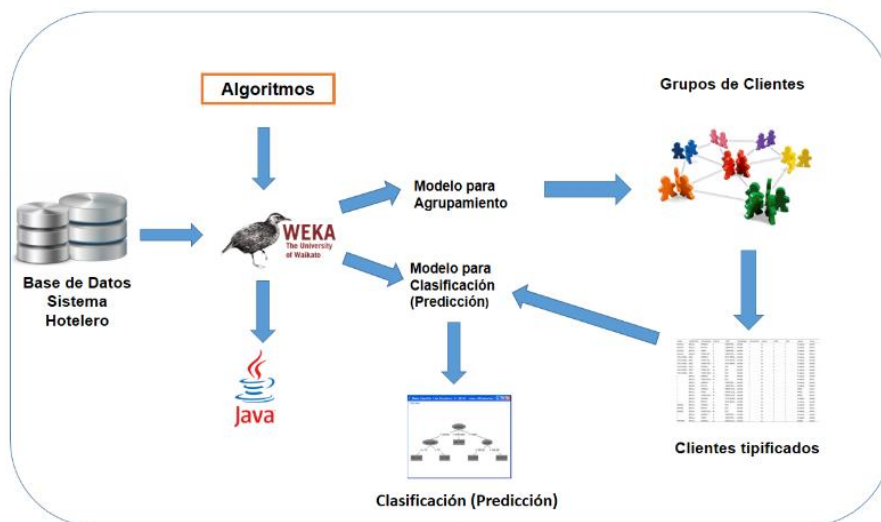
Algoritmos

Grupos de Clientes

Modelo para Agrupamiento

WEKA
The University of Waikato

Base de Datos Sistema Hotelero

Modelo para Clasificación (Predicción)

Java

Clientes tipificados

Clasificación (Predicción)